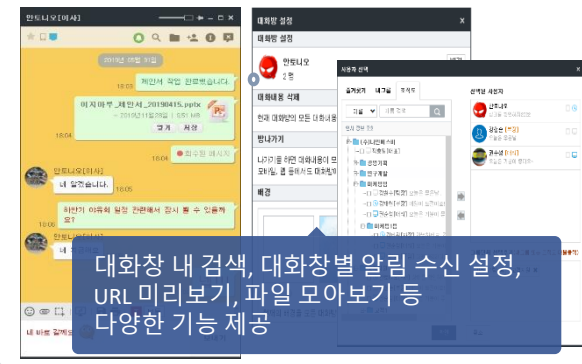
안토니오[이사]

2019년 05월 31일

제안서 작업 완료했습니다.

미지마루_제안서_20190415.pptx
~ 2019년11월28일 | 5.51 MB

열기 저장

18:04

18:04

회수된 메시지

안토니오[이사]

네 알겠습니다.

18:05

차량이 이동외 일정 관리해서 잠시 볼 수 있을까 요?

안토니오[이사]

네 바로 갈께요

대화방 설정

대화방 설정

안토니오

2명

대화내용 삭제

현재 대화방의 모든 대화내용

방나가기

나가기를 하면 대화내용이 모두 삭제

배경

사용자 선택

대화창 내 검색, 대화창별 알림 수신 설정, URL 미리보기, 파일 모아보기 등 다양한 기능 제공